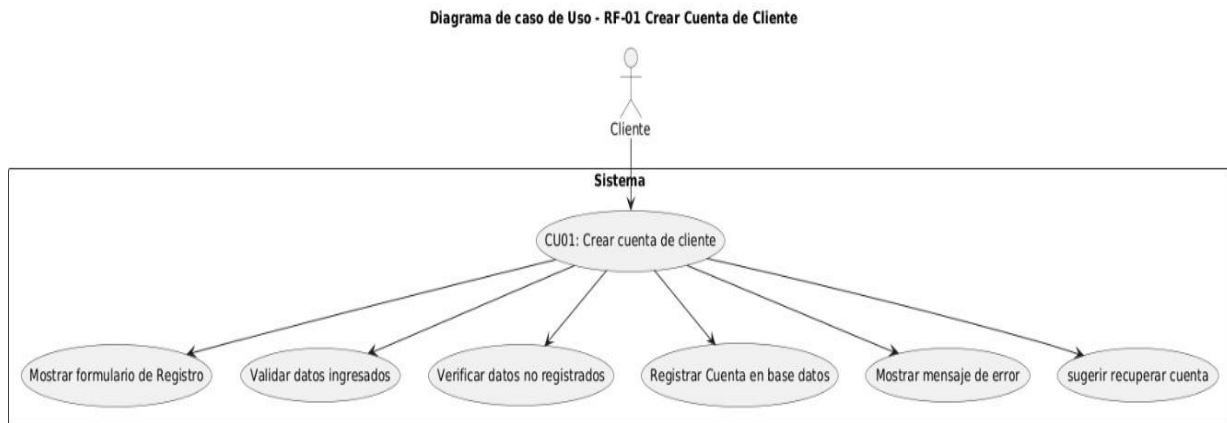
Diagrama de caso de Uso - RF-01 Crear Cuenta de Cliente

Cliente

Sistema

CU01: Crear cuenta de cliente

Mostrar formulario de Registro

Validar datos ingresados

Verificar datos no registrados

Registrar Cuenta en base datos

Mostrar mensaje de error

sugerir recuperar cuenta